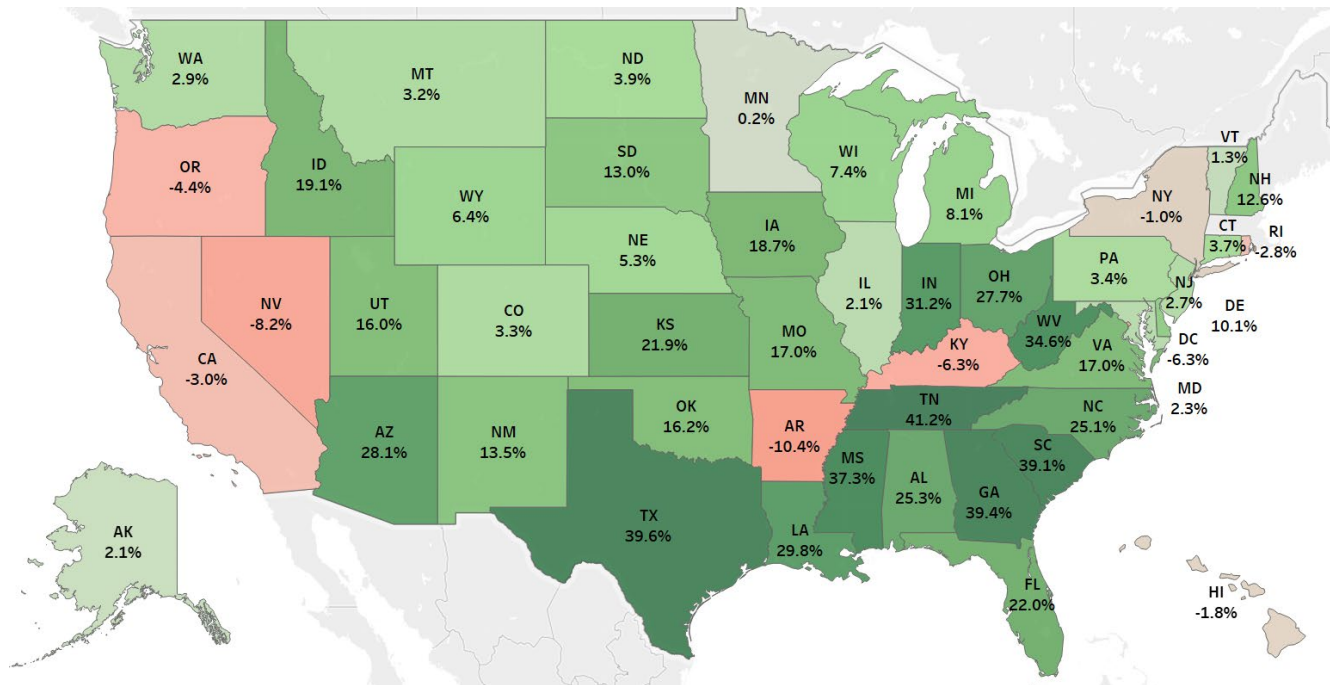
WA
2.9%

MT
3.2%

ND
3.9%

MN
0.2%

OR
-4.4%

ID
19.1%

SD
13.0%

WI
7.4%

VT
1.3%

WY
6.4%

MI
8.1%

NY
-1.0%

NH
12.6%

IA
18.7%

CT
3.7%

RI
-2.8%

NE
5.3%

NV
-8.2%

UT
16.0%

CO
3.3%

IL
2.1%

IN
31.2%

OH
27.7%

PA
3.4%

NJ
2.7%

DE
10.1%

KS
21.9%

MO
17.0%

WV
34.6%

DC
-6.3%

CA
-3.0%

KY
-6.3%

VA
17.0%

MD
2.3%

TN
41.2%

NC
25.1%

AZ
28.1%

NM
13.5%

OK
16.2%

AR
-10.4%

SC
39.1%

MS
37.3%

AL
25.3%

GA
39.4%

TX
39.6%

AK
2.1%

LA
29.8%

FL
22.0%

HI
-1.8%